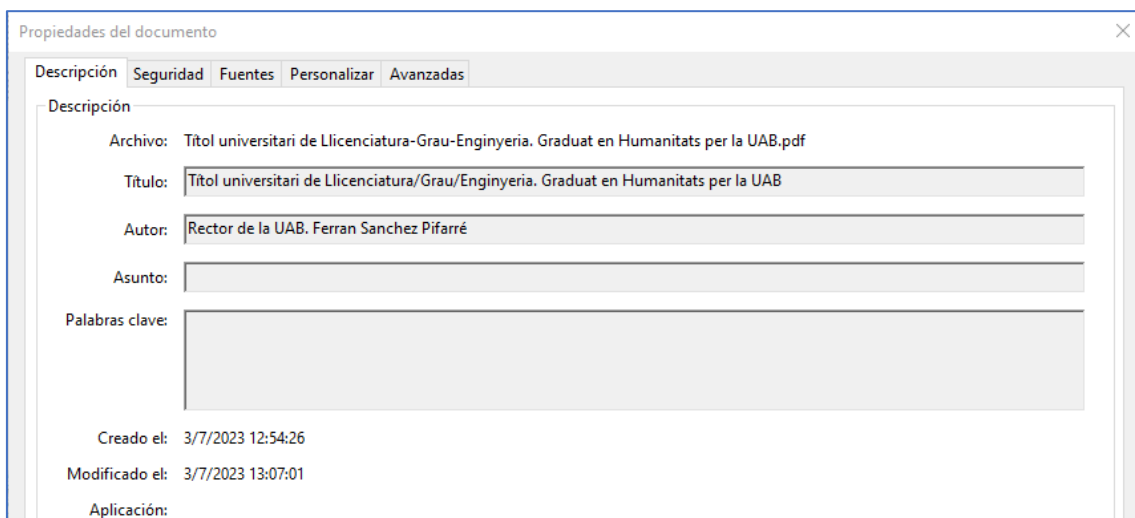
Propiedades del documento

×

Descripción | Seguridad | Fuentes | Personalizar | Avanzadas

Descripción

Archivo: Títol universitari de Llicenciatura-Grau-Enginyeria. Graduat en Humanitats per la UAB.pdf

Título: Títol universitari de Llicenciatura/Grau/Enginyeria. Graduat en Humanitats per la UAB

Autor: Rector de la UAB. Ferran Sanchez Pifarré

Asunto:

Palabras clave:

Creado el: 3/7/2023 12:54:26

Modificado el: 3/7/2023 13:07:01

Aplicación: